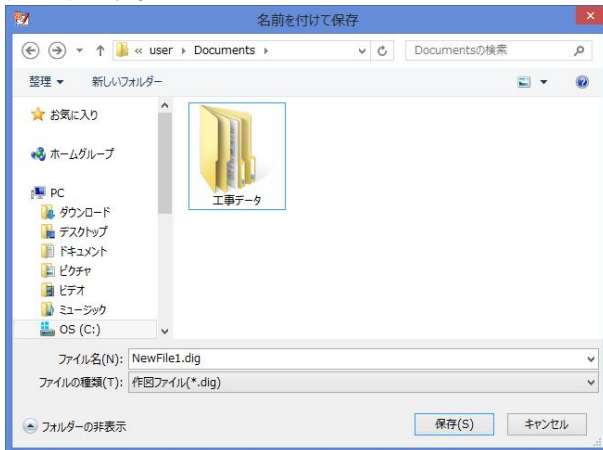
名前を付けて保存

« user › Documents ›

Documentsの検索

整理 ▾ 新しいフォルダー

お気に入り

ホームグループ

PC

ダウンロード

デスクトップ

ドキュメント

ピクチャ

ビデオ

ミュージック

OS (C:)

工事データ

ファイル名(N): NewFile1.dig

ファイルの種類(T): 作図ファイル(*.dig)

フォルダーの非表示

保存(S)

キャンセル